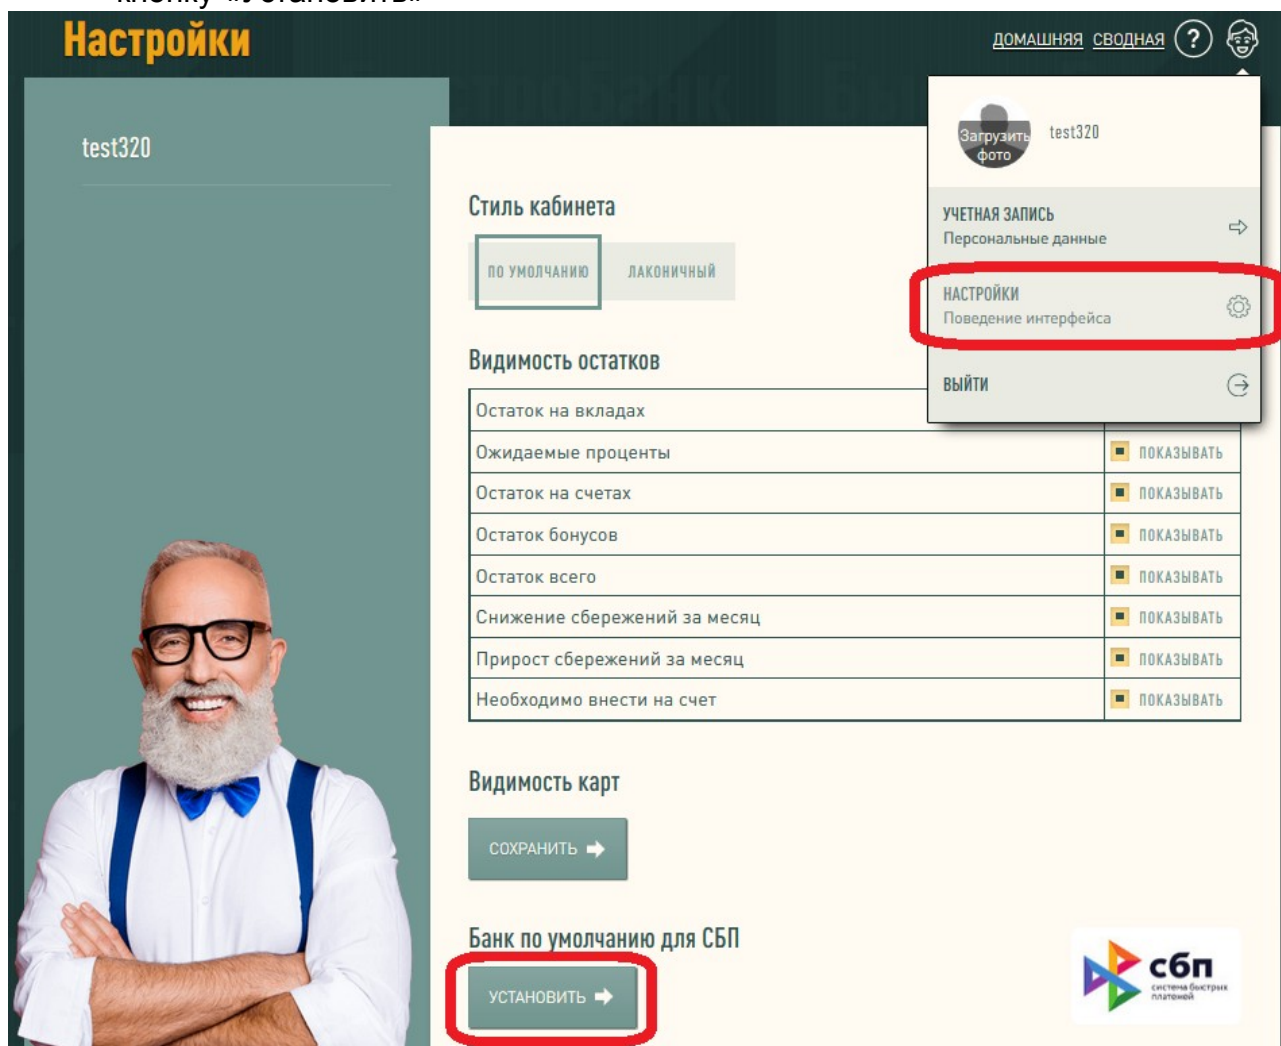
кнопку «Установить»

Настройки

ДОМАШНЯЯ СВОДНАЯ ?

test320

Загрузить фото test320

УЧЕТНАЯ ЗАПИСЬ
Персональные данные

НАСТРОЙКИ
Поведение интерфейса

ВЫЙТИ

Стиль кабинета

ПО УМОЛЧАНИЮ ЛАКОНИЧНЫЙ

Видимость остатков

| Остаток на вкладах | |
|---|---|
| Ожидаемые проценты | ПОКАЗЫВАТЬ |
| Остаток на счетах | ПОКАЗЫВАТЬ |
| Остаток бонусов | ПОКАЗЫВАТЬ |
| Остаток всего | ПОКАЗЫВАТЬ |
| Снижение сбережений за месяц | ПОКАЗЫВАТЬ |
| Прирост сбережений за месяц | ПОКАЗЫВАТЬ |
| Необходимо внести на счет | ПОКАЗЫВАТЬ |

Видимость карт

СОХРАНИТЬ

Банк по умолчанию для СБП

УСТАНОВИТЬ

сбп система быстрых платежей